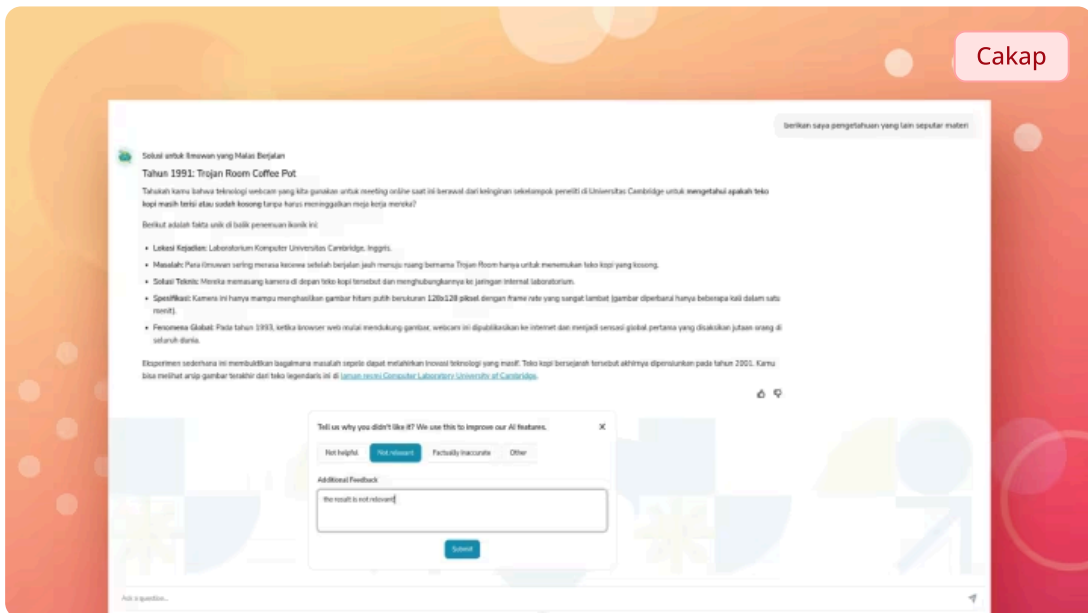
Cakap

berikan saya pengetahuan yang lain seputar materi

Solusi untuk Ilmuwan yang Malas Berjalan

Tahun 1991: Trojan Room Coffee Pot

Tahukah kamu bahwa teknologi webcam yang kita gunakan untuk meeting online saat ini berawal dari keinginan sekelompok peneliti di Universitas Cambridge untuk **mengetahui apakah teko kopi masih terisi atau sudah kosong** tanpa harus meninggalkan meja kerja mereka?

Berikut adalah fakta unik di balik penemuan ikonik ini:

- **Lokasi Kejadian:** Laboratorium Komputer Universitas Cambridge, Inggris.
- **Masalah:** Para ilmuwan sering merasa kecewa setelah berjalan jauh menuju ruang bernama Trojan Room hanya untuk menemukan teko kopi yang kosong.
- **Solusi Teknis:** Mereka memasang kamera di depan teko kopi tersebut dan menghubungkannya ke jaringan internal laboratorium.
- **Spesifikasi:** Kamera ini hanya mampu menghasilkan gambar hitam putih beresolusi **128x128 piksel** dengan frame rate yang sangat lambat (gambar diperbarui hanya beberapa kali dalam satu menit).
- **Fenomena Global:** Pada tahun 1993, ketika browser web mulai mendukung gambar, webcam ini dipublikasikan ke internet dan menjadi sensasi global pertama yang disaksikan jutaan orang di seluruh dunia.

Eksperimen sederhana ini membuktikan bagaimana masalah sepele dapat melahirkan inovasi teknologi yang masif. Teko kopi bersejarah tersebut akhirnya dipensiunkan pada tahun 2001. Kamu bisa melihat arsip gambar terakhir dari teko legendaris ini di laman resmi Computer Laboratory University of Cambridge.

Tell us why you didn't like it? We use this to improve our AI features.

Not helpful
Not relevant
Factually inaccurate
Other

Additional Feedback

the result is not relevant

Submit

Ask a question...